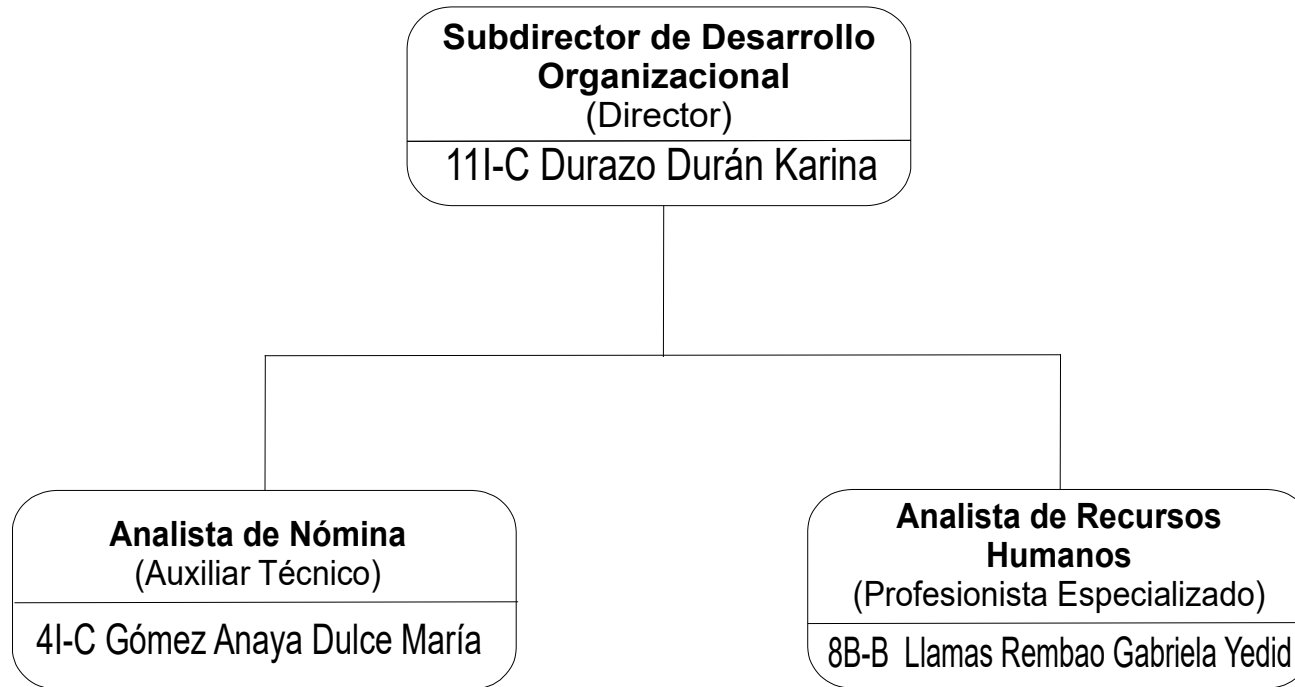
**Subdirector de Desarrollo Organizacional**
(Director)
11I-C Durazo Durán Karina

**Analista de Nómina**
(Auxiliar Técnico)
4I-C Gómez Anaya Dulce María

**Analista de Recursos Humanos**
(Profesionista Especializado)
8B-B Llamas Rembao Gabriela Yedid